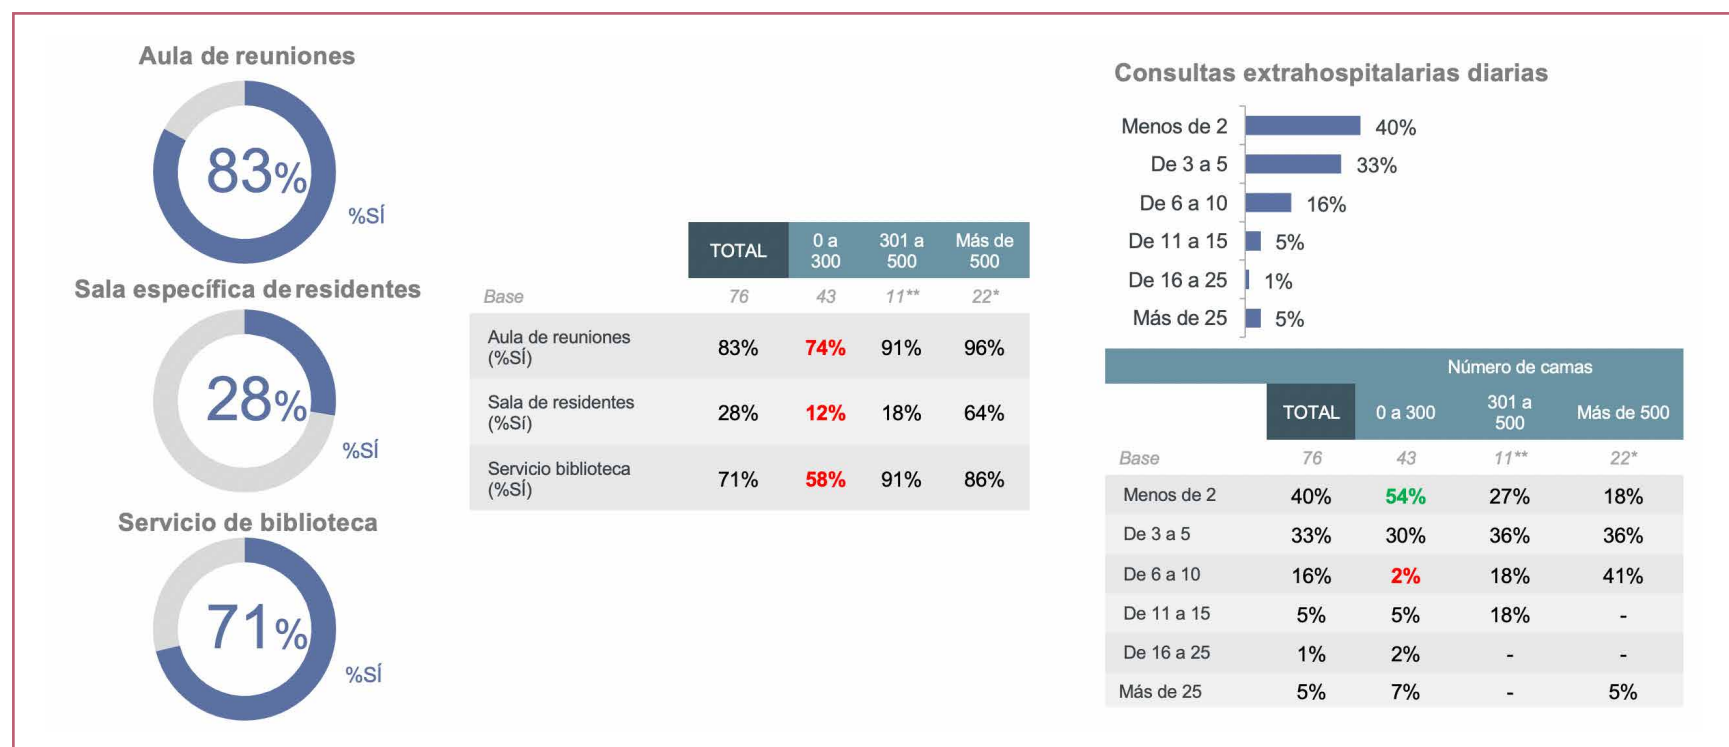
Aula de reuniones

83%

%SÍ

Sala específica de residentes

28%

%SÍ

Servicio de biblioteca

71%

%SÍ

| | TOTAL | 0 a 300 | 301 a 500 | Más de 500 |
|---|---|---|---|---|
| Base | 76 | 43 | 11** | 22* |
| Aula de reuniones (%SÍ) | 83% | 74% | 91% | 96% |
| Sala de residentes (%SÍ) | 28% | 12% | 18% | 64% |
| Servicio biblioteca (%SÍ) | 71% | 58% | 91% | 86% |

Consultas extrahospitalarias diarias

Menos de 2 40%
De 3 a 5 33%
De 6 a 10 16%
De 11 a 15 5%
De 16 a 25 1%
Más de 25 5%

Número de camas

| | TOTAL | 0 a 300 | 301 a 500 | Más de 500 |
|---|---|---|---|---|
| Base | 76 | 43 | 11** | 22* |
| Menos de 2 | 40% | 54% | 27% | 18% |
| De 3 a 5 | 33% | 30% | 36% | 36% |
| De 6 a 10 | 16% | 2% | 18% | 41% |
| De 11 a 15 | 5% | 5% | 18% | - |
| De 16 a 25 | 1% | 2% | - | - |
| Más de 25 | 5% | 7% | - | 5% |